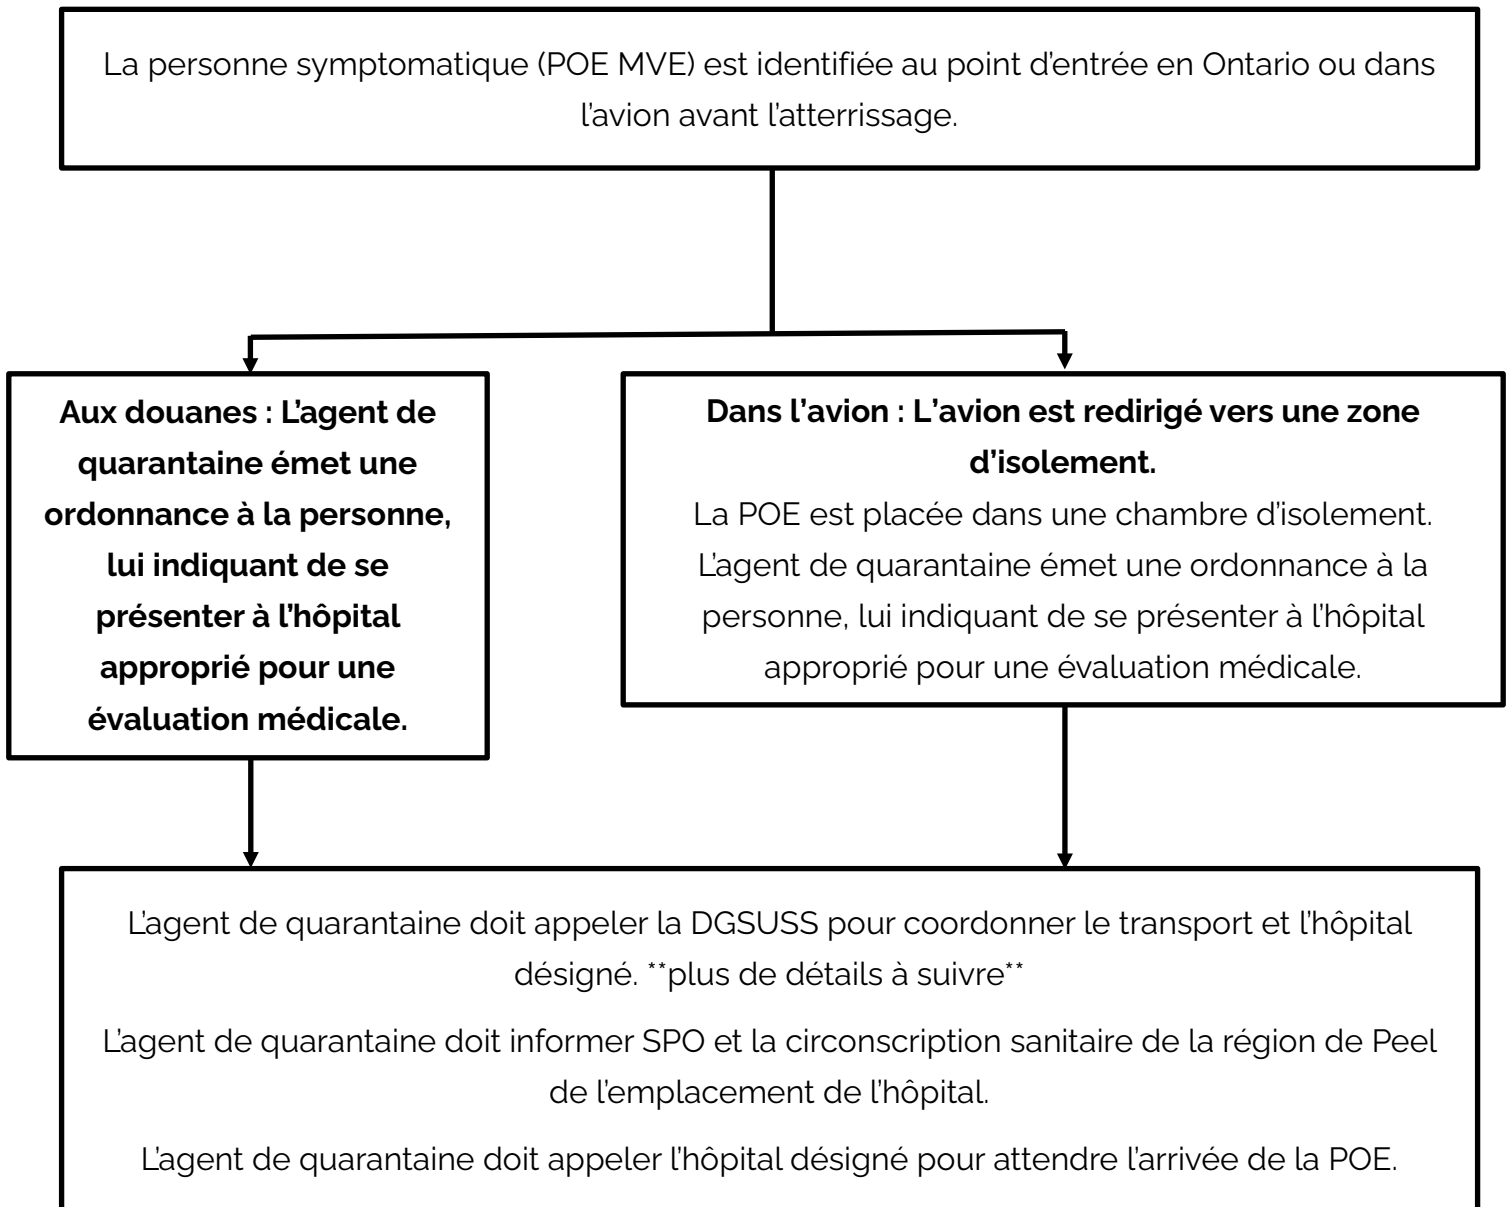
La personne symptomatique (POE MVE) est identifiée au point d'entrée en Ontario ou dans l'avion avant l'atterrissage.

**Aux douanes : L'agent de quarantaine émet une ordonnance à la personne, lui indiquant de se présenter à l'hôpital approprié pour une évaluation médicale.**

**Dans l'avion : L'avion est redirigé vers une zone d'isolement.**
La POE est placée dans une chambre d'isolement. L'agent de quarantaine émet une ordonnance à la personne, lui indiquant de se présenter à l'hôpital approprié pour une évaluation médicale.

L'agent de quarantaine doit appeler la DGSUSS pour coordonner le transport et l'hôpital désigné. **plus de détails à suivre**

L'agent de quarantaine doit informer SPO et la circonscription sanitaire de la région de Peel de l'emplacement de l'hôpital.

L'agent de quarantaine doit appeler l'hôpital désigné pour attendre l'arrivée de la POE.